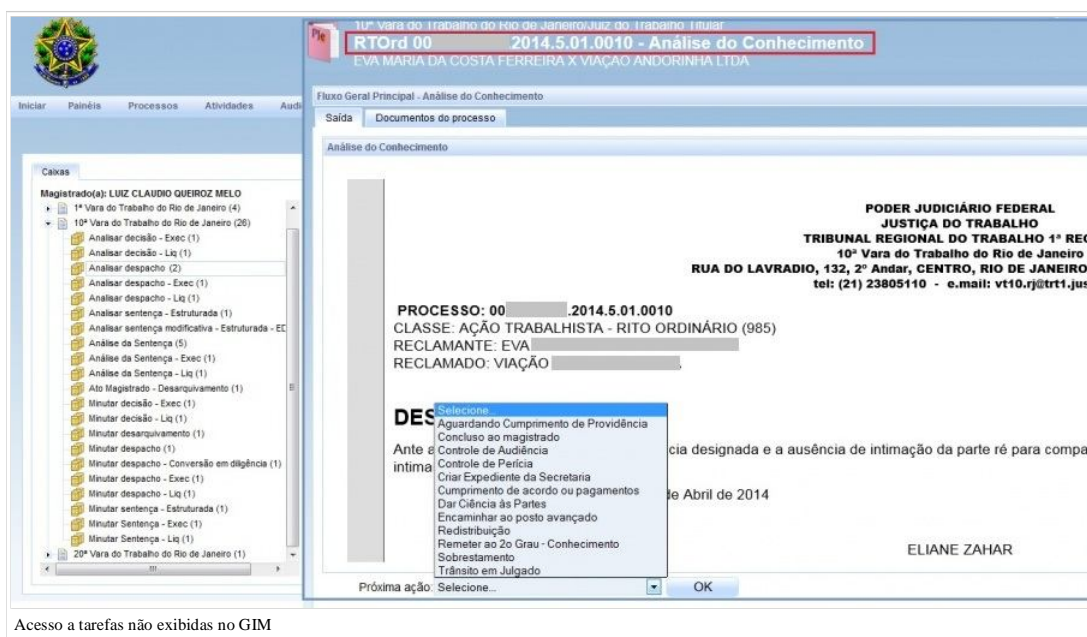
10ª Vara do Trabalho do Rio de Janeiro/Juiz do Trabalho Titular
RTOrd 00 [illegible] 2014.5.01.0010 - Análise do Conhecimento
EVA MARIA DA COSTA FERREIRA X VIAÇÃO ANDORINHA LTDA

Iniciar Painéis Processos Atividades Audi

Fluxo Geral Principal - Análise do Conhecimento
Saída Documentos do processo
Análise do Conhecimento

Caixas
Magistrado(a): LUIZ CLAUDIO QUEIROZ MELO
1ª Vara do Trabalho do Rio de Janeiro (4)
10ª Vara do Trabalho do Rio de Janeiro (26)
Analisar decisão - Exec (1)
Analisar decisão - Liq (1)
Analisar despacho (2)
Analisar despacho - Exec (1)
Analisar despacho - Liq (1)
Analisar sentença - Estruturada (1)
Analisar sentença modificativa - Estruturada - ED
Análise da Sentença (5)
Análise da Sentença - Exec (1)
Análise da Sentença - Liq (1)
Ato Magistrado - Desarquivamento (1)
Minutar decisão - Exec (1)
Minutar decisão - Liq (1)
Minutar desarquivamento (1)
Minutar despacho (1)
Minutar despacho - Conversão em diligência (1)
Minutar despacho - Exec (1)
Minutar despacho - Liq (1)
Minutar sentença - Estruturada (1)
Minutar Sentença - Exec (1)
Minutar Sentença - Liq (1)
20ª Vara do Trabalho do Rio de Janeiro (1)

PODER JUDICIÁRIO FEDERAL
JUSTIÇA DO TRABALHO
TRIBUNAL REGIONAL DO TRABALHO 1ª RE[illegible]
10ª Vara do Trabalho do Rio de Janeiro
RUA DO LAVRADIO, 132, 2º Andar, CENTRO, RIO DE JANEIRO
tel: (21) 23805110 - e.mail: vt10.rj@trt1.ju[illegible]

PROCESSO: 00 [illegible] .2014.5.01.0010
CLASSE: AÇÃO TRABALHISTA - RITO ORDINÁRIO (985)
RECLAMANTE: EVA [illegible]
RECLAMADO: VIAÇÃO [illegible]

DES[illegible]

Ante a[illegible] cia designada e a ausência de intimação da parte ré para compa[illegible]
intima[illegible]

de Abril de 2014

ELIANE ZAHAR

Selecione...
Aguardando Cumprimento de Providência
Concluso ao magistrado
Controle de Audiência
Controle de Perícia
Criar Expediente da Secretaria
Cumprimento de acordo ou pagamentos
Dar Ciência às Partes
Encaminhar ao posto avançado
Redistribuição
Remeter ao 2o Grau - Conhecimento
Sobrestamento
Trânsito em Julgado

Próxima ação: Selecione... OK

Acesso a tarefas não exibidas no GIM